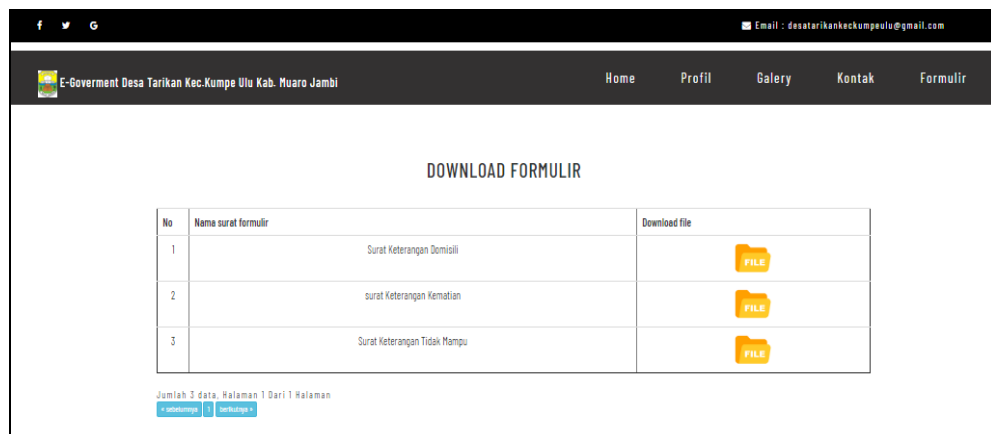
f G

Email : desatarikankeckumpeulu@gmail.com

E-Goverment Desa Tarikan Kec.Kumpe Ulu Kab. Muaro Jambi

Home Profil Galery Kontak Formulir

DOWNLOAD FORMULIR

| No | Nama surat formulir | Download file |
|---|---|---|
| 1 | Surat Keterangan Domisili | FILE |
| 2 | surat Keterangan Kematian | FILE |
| 3 | Surat Keterangan Tidak Mampu | FILE |

Jumlah 3 data, Halaman 1 Dari 1 Halaman

« sebelumnya 1 berikutnya »